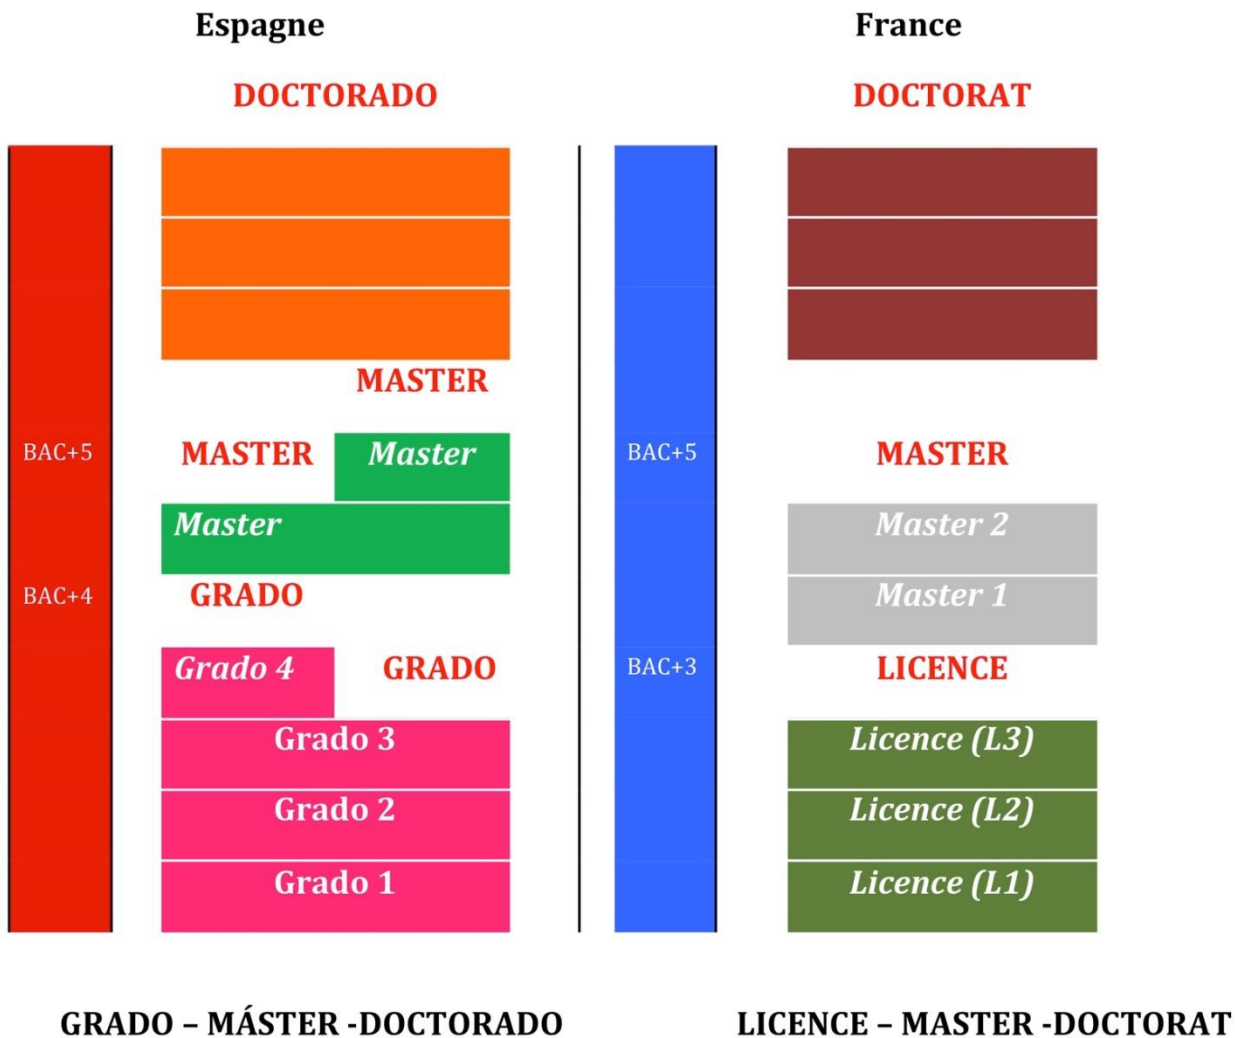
Espagne

DOCTORADO

MASTER

BAC+5

MASTER

Master

Master

BAC+4

GRADO

Grado 4

GRADO

Grado 3

Grado 2

Grado 1

France

DOCTORAT

BAC+5

MASTER

Master 2

Master 1

BAC+3

LICENCE

Licence (L3)

Licence (L2)

Licence (L1)

GRADO – MÁSTER -DOCTORADO

LICENCE – MASTER -DOCTORAT